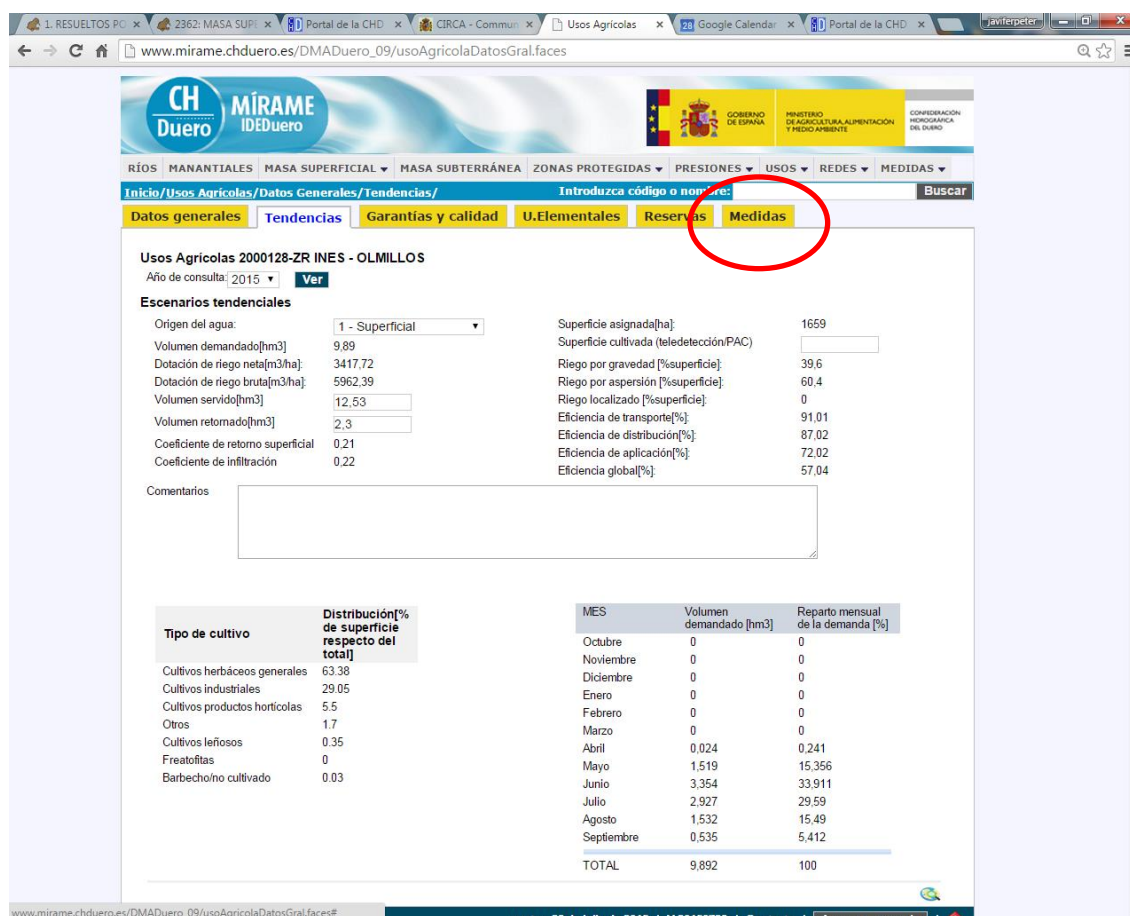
1. RESUELTOS PO × 2362: MASA SUPE × Portal de la CHD × CIRCA - Commun × Usos Agrícolas × Google Calendar × Portal de la CHD × javiferpeter

www.mirame.chduero.es/DMADuero_09/usoAgricolaDatosGral.faces

CH Duero MÍRAME IDEDuero

GOBIERNO DE ESPAÑA MINISTERIO DE AGRICULTURA, ALIMENTACIÓN Y MEDIO AMBIENTE CONFEDERACIÓN HIDROGRÁFICA DEL DUERO

RÍOS MANANTIALES MASA SUPERFICIAL ▾ MASA SUBTERRÁNEA ZONAS PROTEGIDAS ▾ PRESIONES ▾ USOS ▾ REDES ▾ MEDIDAS ▾

Inicio/Usos Agrícolas/Datos Generales/Tendencias/ Introduzca código o nombre: Buscar

Datos generales Tendencias Garantías y calidad U.Elementales Reservas Medidas

Usos Agrícolas 2000128-ZR INES - OLMILLOS

Año de consulta: 2015 ▾ Ver

Escenarios tendenciales

Origen del agua: 1 - Superficial
Volumen demandado[hm3] 9,89
Dotación de riego neta[m3/ha]: 3417,72
Dotación de riego bruta[m3/ha]: 5962,39
Volumen servido[hm3] 12,53
Volumen retornado[hm3] 2,3
Coeficiente de retorno superficial 0,21
Coeficiente de infiltración 0,22

Superficie asignada[ha]: 1659
Superficie cultivada (teledetección/PAC)
Riego por gravedad [%superficie]: 39,6
Riego por aspersión [%superficie]: 60,4
Riego localizado [%superficie]: 0
Eficiencia de transporte[%]: 91,01
Eficiencia de distribución[%]: 87,02
Eficiencia de aplicación[%]: 72,02
Eficiencia global[%]: 57,04

Comentarios

| Tipo de cultivo | Distribución[% de superficie respecto del total] |
|---|---|
| Cultivos herbáceos generales | 63.38 |
| Cultivos industriales | 29.05 |
| Cultivos productos hortícolas | 5.5 |
| Otros | 1.7 |
| Cultivos leñosos | 0.35 |
| Freatofitas | 0 |
| Barbecho/no cultivado | 0.03 |

| MES | Volumen demandado [hm3] | Reparto mensual de la demanda [%] |
|---|---|---|
| Octubre | 0 | 0 |
| Noviembre | 0 | 0 |
| Diciembre | 0 | 0 |
| Enero | 0 | 0 |
| Febrero | 0 | 0 |
| Marzo | 0 | 0 |
| Abril | 0,024 | 0,241 |
| Mayo | 1,519 | 15,356 |
| Junio | 3,354 | 33,911 |
| Julio | 2,927 | 29,59 |
| Agosto | 1,532 | 15,49 |
| Septiembre | 0,535 | 5,412 |
| TOTAL | 9,892 | 100 |

www.mirame.chduero.es/DMADuero_09/usoAgricolaDatosGral.faces#